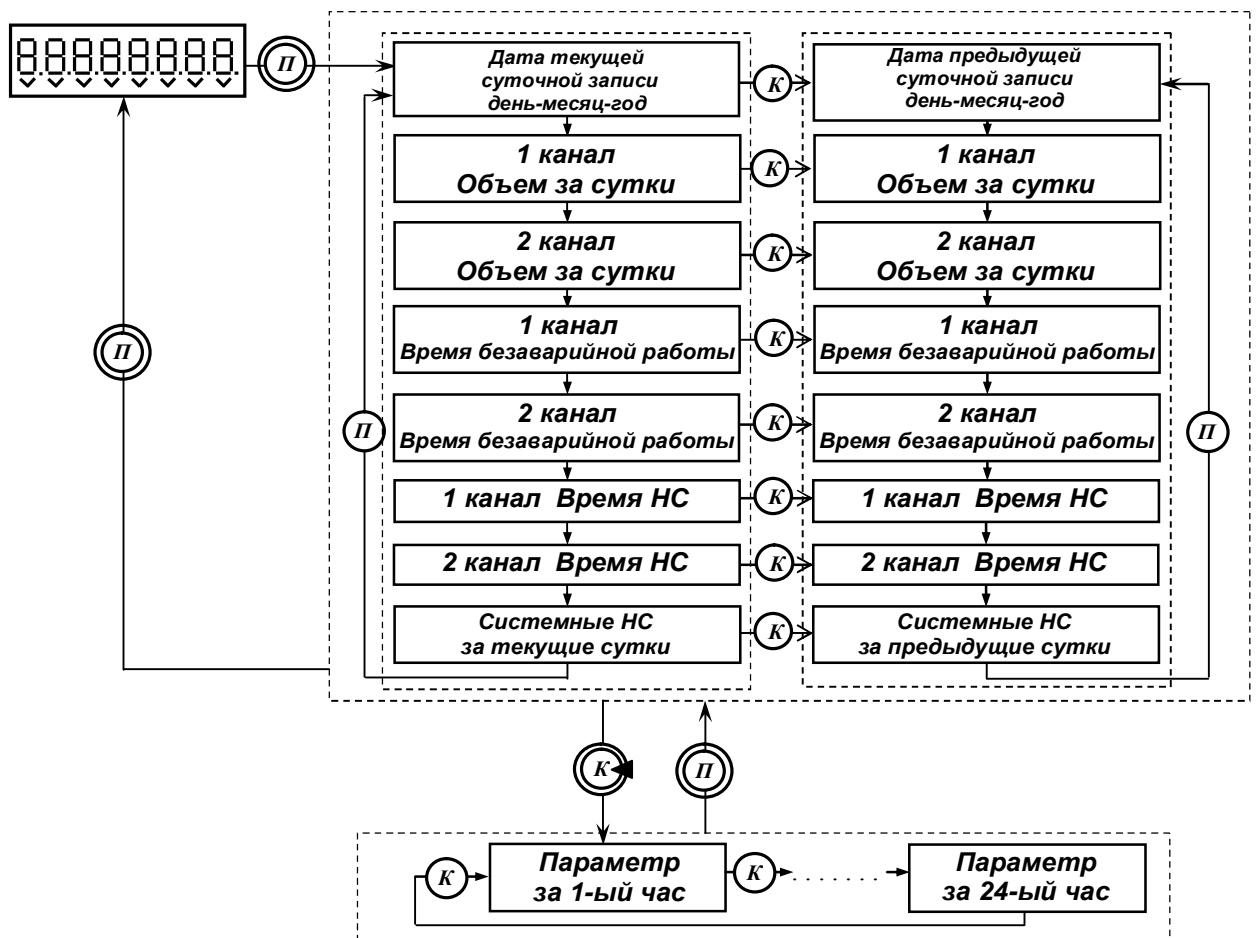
8.8.8.8.8.8.8.8.

П

Дата текущей суточной записи день-месяц-год

К

Дата предыдущей суточной записи день-месяц-год

1 канал Объем за сутки

К

1 канал Объем за сутки

2 канал Объем за сутки

К

2 канал Объем за сутки

П

1 канал Время безаварийной работы

К

1 канал Время безаварийной работы

П

2 канал Время безаварийной работы

К

2 канал Время безаварийной работы

П

1 канал Время НС

К

1 канал Время НС

2 канал Время НС

К

2 канал Время НС

Системные НС за текущие сутки

К

Системные НС за предыдущие сутки

К

П

К

Параметр за 1-ый час

К

Параметр за 24-ый час